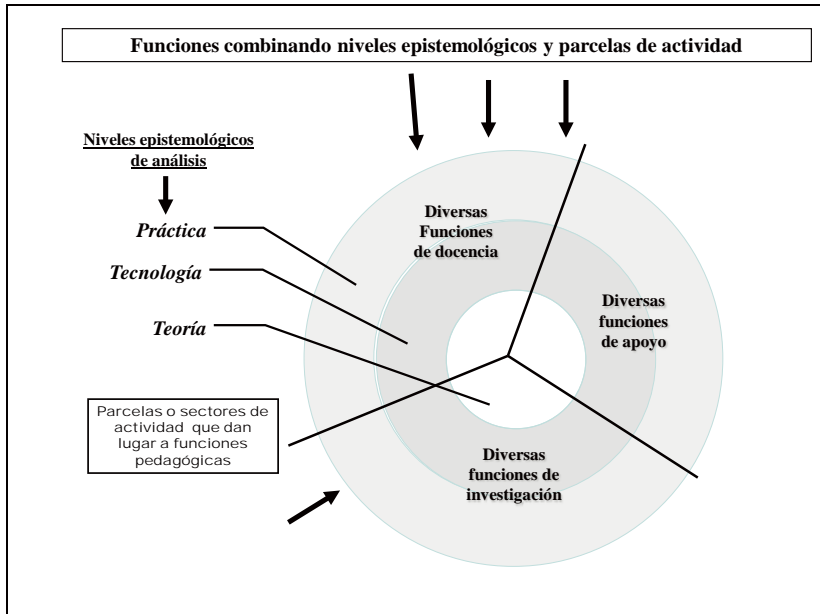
Funciones combinando niveles epistemológicos y parcelas de actividad

Niveles epistemológicos de análisis

Práctica

Tecnología

Teoría

Diversas Funciones de docencia

Diversas funciones de apoyo

Diversas funciones de investigación

Parcelas o sectores de actividad que dan lugar a funciones pedagógicas